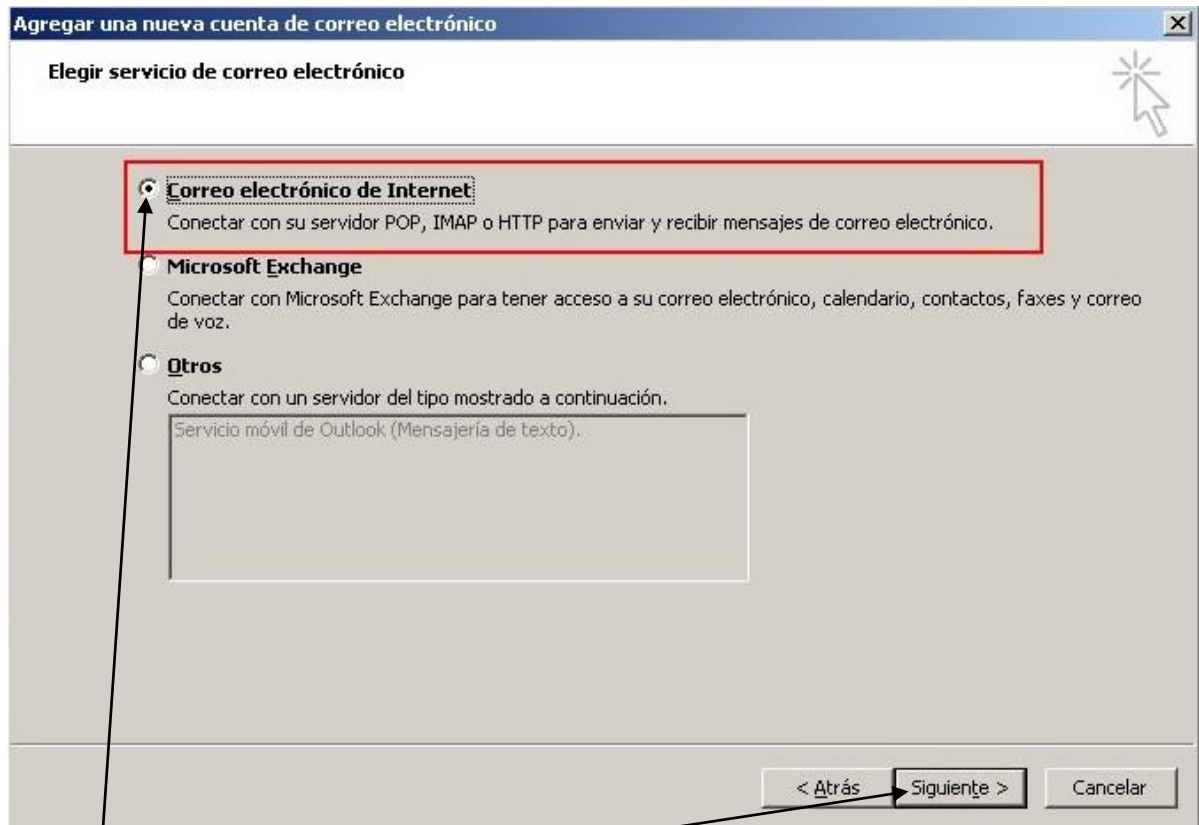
Agregar una nueva cuenta de correo electrónico

Elegir servicio de correo electrónico

Correo electrónico de Internet
Conectar con su servidor POP, IMAP o HTTP para enviar y recibir mensajes de correo electrónico.

Microsoft Exchange
Conectar con Microsoft Exchange para tener acceso a su correo electrónico, calendario, contactos, faxes y correo de voz.

Otros
Conectar con un servidor del tipo mostrado a continuación.

Servicio móvil de Outlook (Mensajería de texto).

< Atrás | Siguiente > | Cancelar